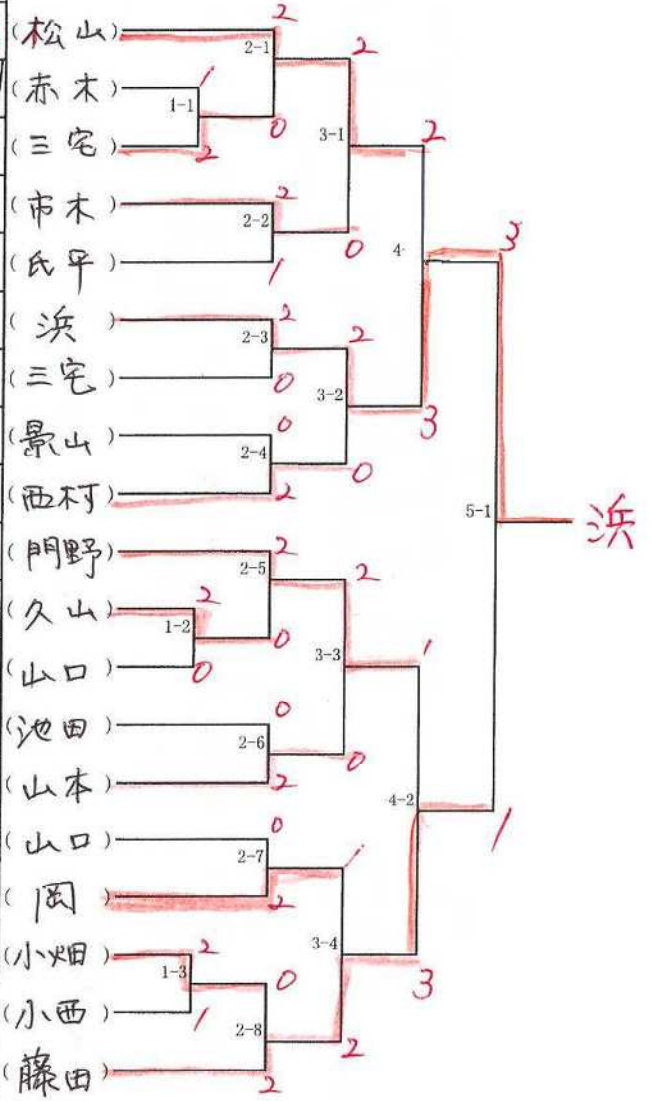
(松山)
(赤木)
(三宅)
(市木)
(氏平)
(浜)
(三宅)
(景山)
(西村)
(門野)
(久山)
(山口)
(池田)
(山本)
(山口)
(岡)
(小畑)
(小西)
(藤田)

1-1 1 2
1-2 2 0
1-3 2 1
2-1 2 0
2-2 2 1
2-3 2 0
2-4 0 2
2-5 2 0
2-6 0 2
2-7 0 2
2-8 0 2
3-1 2 0
3-2 2 0
3-3 2 0
3-4 1 2
4 2 3
4-2 1 3
5-1 3 1

浜